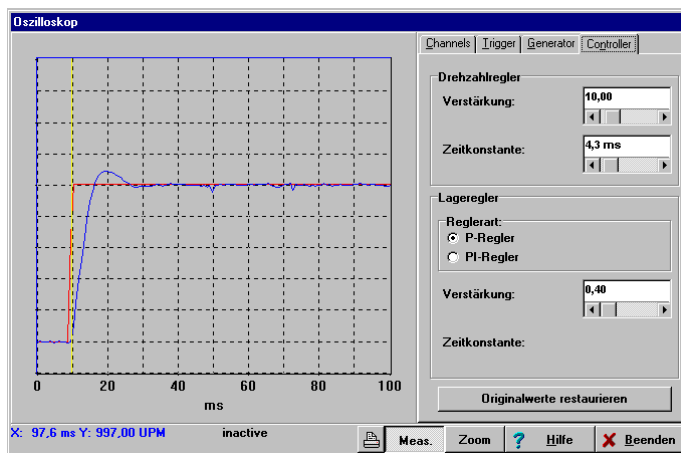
Oszilloskop

Channels | Trigger | Generator | Controller

Drehzahlregler
Verstärkung: 10,00
Zeitkonstante: 4,3 ms

Lageregler
Reglerart:
P-Regler
PI-Regler
Verstärkung: 0,40
Zeitkonstante:

Originalwerte restaurieren

0 20 40 60 80 100
ms

X: 97,6 ms Y: 997,00 UPM
inactive
Meas. Zoom ? Hilfe X Beenden